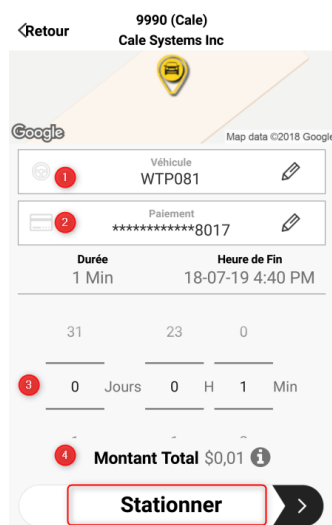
Retour

9990 (Cale)
Cale Systems Inc

Google

Map data ©2018 Google

1
Véhicule
WTP081

2
Paiement
************8017

Durée
1 Min

Heure de Fin
18-07-19 4:40 PM

31
23
0

3
0 Jours
0 H
1 Min

4
Montant Total $0,01

Stationner